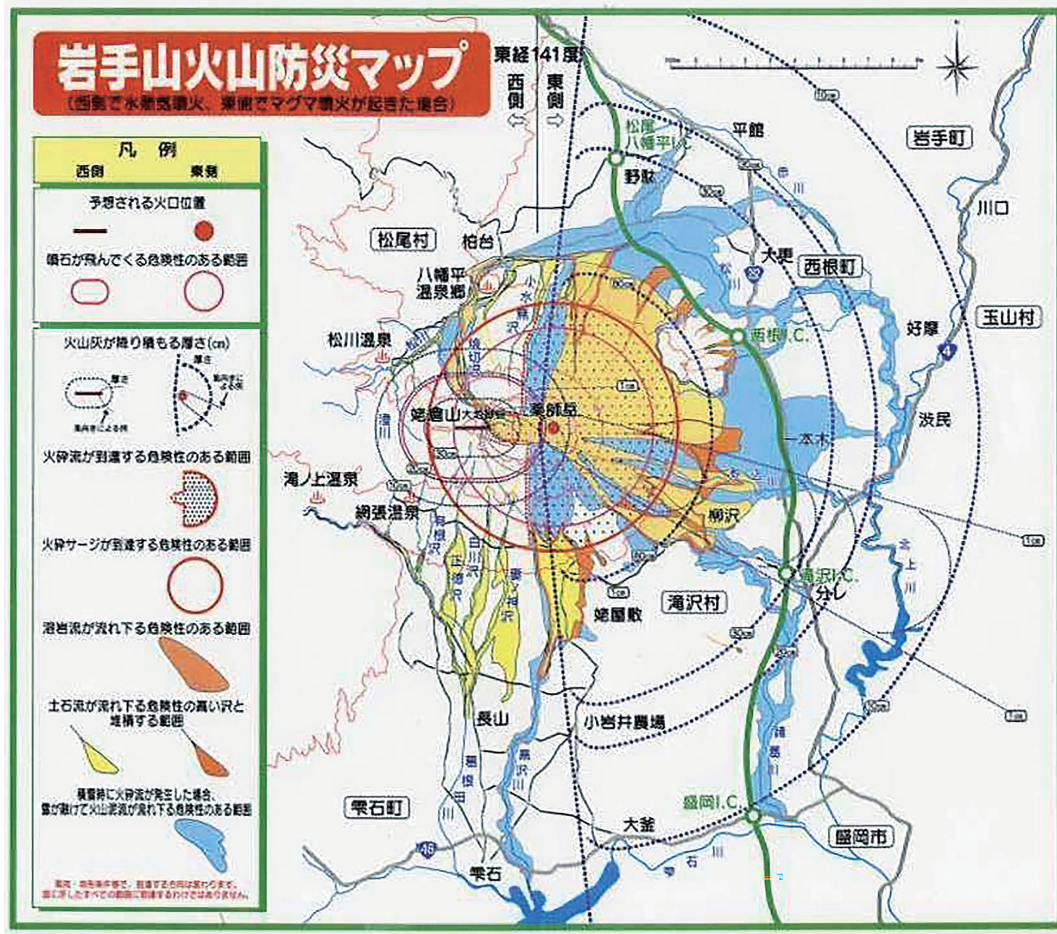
岩手山火山防災マップ
(西側で水蒸気噴火、東側でマグマ噴火が起きた場合)

東経141度
西側 ⇦ ⇨ 東側

凡例
西側 東側

予想される火口位置

噴石が飛んでくる危険性のある範囲

火山灰が降り積もる厚さ(cm)
厚さ
風向きによる分布

火砕流が到達する危険性のある範囲

火砕サージが到達する危険性のある範囲

溶岩流が流れ下る危険性のある範囲

土石流が流れ下る危険性の高い沢と堆積する範囲

積雪時に火砕流が発生した場合、雪が融けて火山泥流が流れ下る危険性のある範囲

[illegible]

松尾八幡平I.C.
平館
野駄
岩手町
川口
松尾村
柏台
大更
西根町
八幡平温泉郷
好摩
玉山村
松川温泉
西根I.C.
姥倉山
大地獄谷
薬師岳
渋民
一本木
滝ノ上温泉
網張温泉
柳沢
滝沢I.C.
分レ
姥屋敷
滝沢村
長山
小岩井農場
雫石町
大釜
盛岡I.C.
盛岡市
雫石
4
46